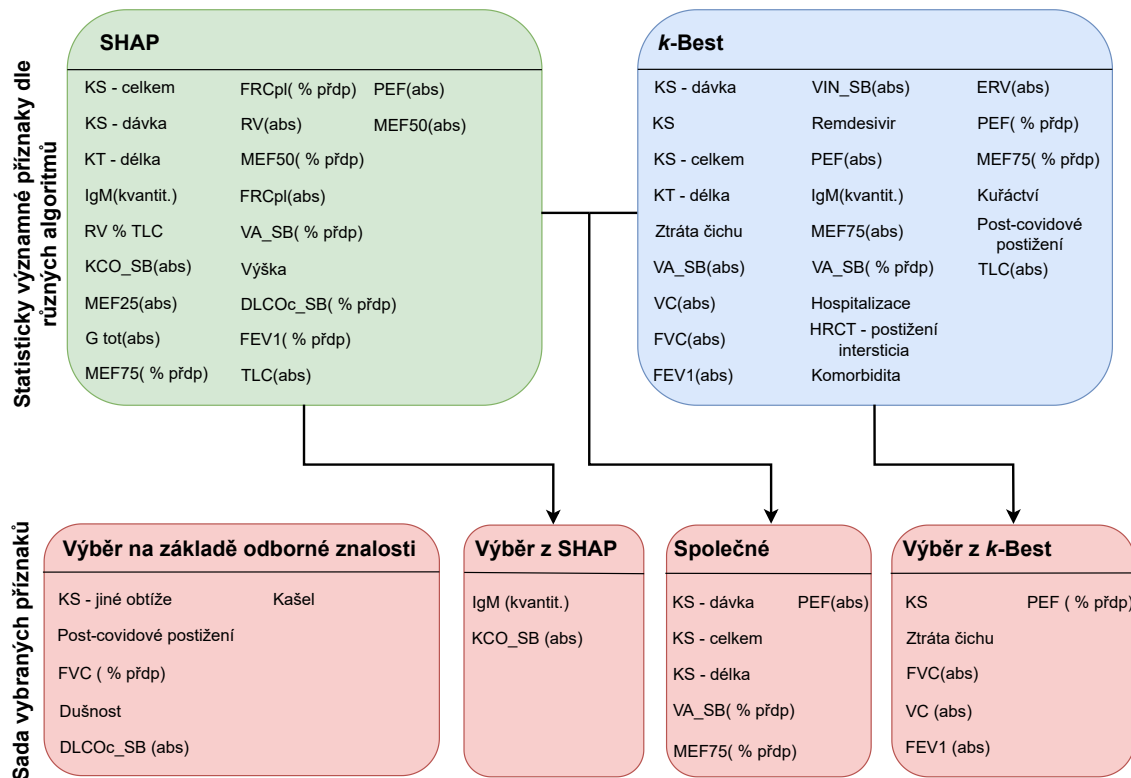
Statisticky významné příznaky dle různých algoritmů

SHAP

KS - celkem
KS - dávka
KT - délka
IgM(kvantit.)
RV % TLC
KCO_SB(abs)
MEF25(abs)
G tot(abs)
MEF75( % přdp)

FRCpl( % přdp)
RV(abs)
MEF50( % přdp)
FRCpl(abs)
VA_SB( % přdp)
Výška
DLCOc_SB( % přdp)
FEV1( % přdp)
TLC(abs)

PEF(abs)
MEF50(abs)

*k*-Best

KS - dávka
KS
KS - celkem
KT - délka
Ztráta čichu
VA_SB(abs)
VC(abs)
FVC(abs)
FEV1(abs)

VIN_SB(abs)
Remdesivir
PEF(abs)
IgM(kvantit.)
MEF75(abs)
VA_SB( % přdp)
Hospitalizace
HRCT - postižení intersticia
Komorbidita

ERV(abs)
PEF( % přdp)
MEF75( % přdp)
Kuřáctví
Post-covidové postižení
TLC(abs)

Sada vybraných příznaků

Výběr na základě odborné znalosti

KS - jiné obtíže
Post-covidové postižení
FVC ( % přdp)
Dušnost
DLCOc_SB (abs)

Kašel

Výběr z SHAP

IgM (kvantit.)
KCO_SB (abs)

Společné

KS - dávka
KS - celkem
KS - délka
VA_SB( % přdp)
MEF75( % přdp)

PEF(abs)

Výběr z *k*-Best

KS
Ztráta čichu
FVC(abs)
VC (abs)
FEV1 (abs)

PEF ( % přdp)